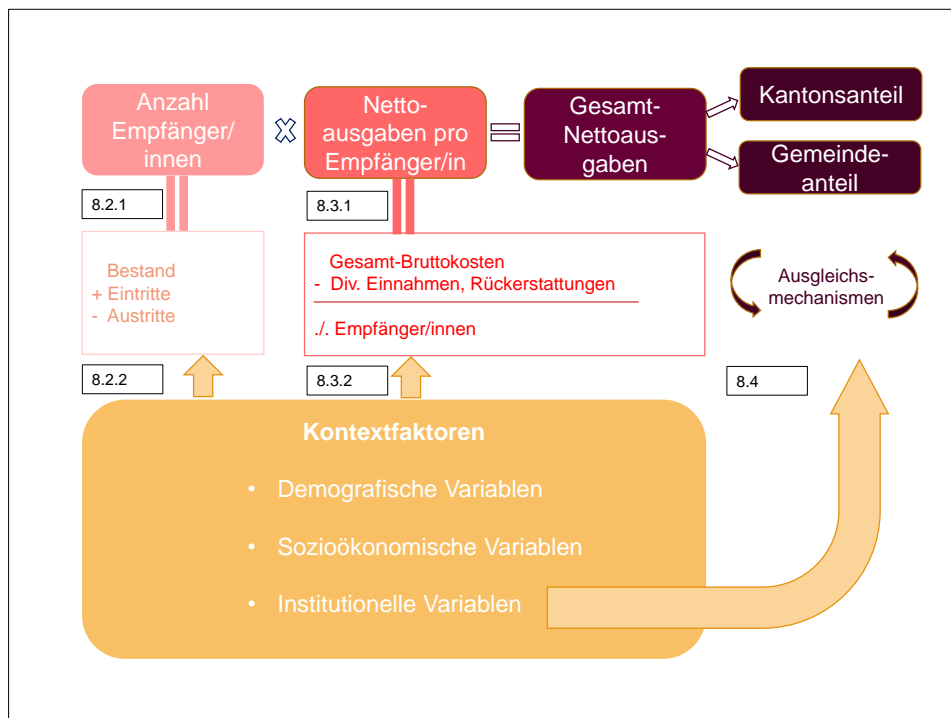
Anzahl Empfänger/ innen

Netto-ausgaben pro Empfänger/in

Gesamt-Nettoaus-gaben

Kantonsanteil

Gemeinde-anteil

8.2.1

8.3.1

Bestand
+ Eintritte
- Austritte

Gesamt-Bruttokosten
- Div. Einnahmen, Rückerstattungen

./. Empfänger/innen

Ausgleichs-mechanismen

8.2.2

8.3.2

8.4

Kontextfaktoren

• Demografische Variablen

• Sozioökonomische Variablen

• Institutionelle Variablen